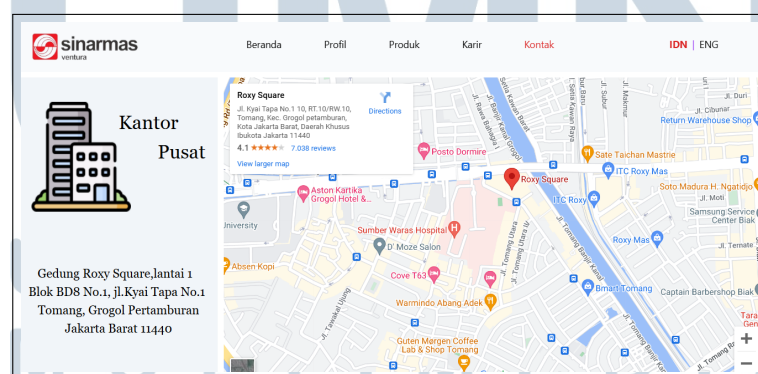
sinarmas
ventura

Beranda Profil Produk Karir Kontak IDN | ENG

Kantor Pusat

Gedung Roxy Square,lantai 1 Blok BD8 No.1, jl.Kyai Tapa No.1 Tomang, Grogol Pertamburan Jakarta Barat 11440

Roxy Square
Jl. Kyai Tapa No.1 10, RT.10/RW.10, Tomang, Kec. Grogol petamburan, Kota Jakarta Barat, Daerah Khusus Ibukota Jakarta 11440
Directions
4.1 ★★★★ 7.038 reviews
View larger map

Posto Dormire
Roxy Square
Sate Taichan Mastrie
ITC Roxy Mas
Return Warehouse Shop
Soto Madura H. Ngatidjo
Aston Kartika Grogol Hotel &...
University
ITC Roxy
Samsung Service Center Biak
Sumber Waras Hospital
D' Moze Salon
Roxy Mas
Absen Kopi
Cove T63
Warmindo Abang Adek
Bmart Tomang
Captain Barbershop Biak
Guten Morgen Coffee Lab & Shop Tomang
Jl. Tomang Utara
Jl. Tomang Banjir Kanal
Jl. Tawakal Ujung
Jl. Duri
Jl. Cibunar
Jl. Moti
Jl. Ternate
Jl. Makmur
Jl. Rawa Bahagia
Jl. Setia Kawan Raya
+
−